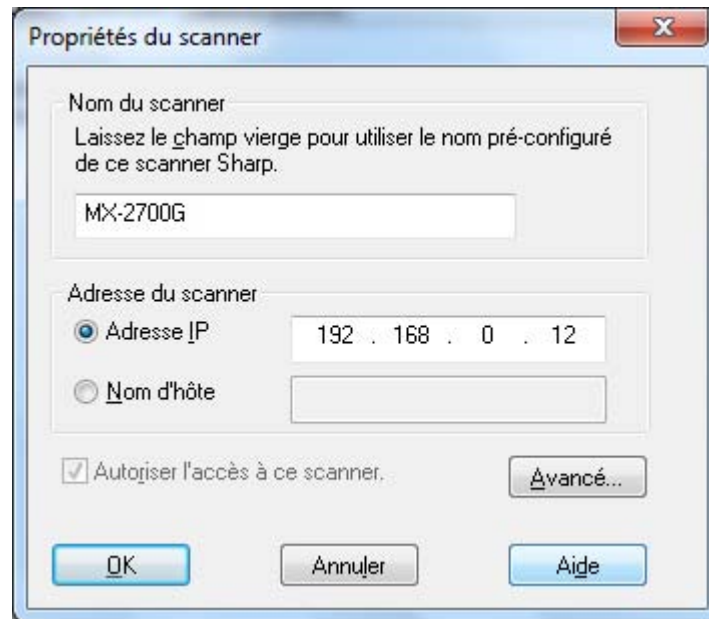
Propriétés du scanner

X

Nom du scanner

Laissez le champ vierge pour utiliser le nom pré-configuré de ce scanner Sharp.

MX-2700G

Adresse du scanner

Adresse IP

192 . 168 . 0 . 12

Nom d'hôte

Autoriser l'accès à ce scanner.

Avancé...

OK

Annuler

Aide